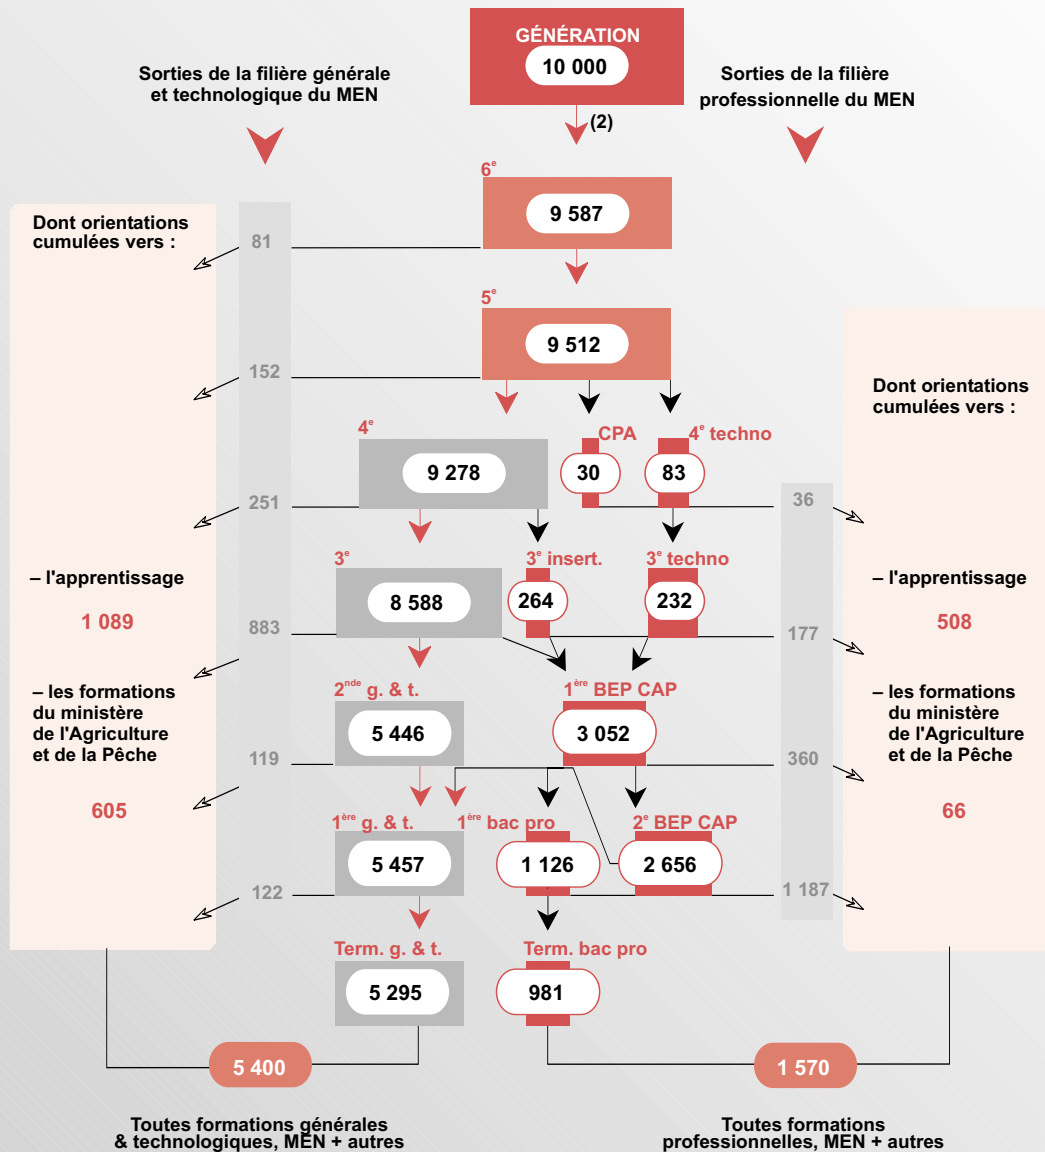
GÉNÉRATION
10 000

Sorties de la filière générale et technologique du MEN

Sorties de la filière professionnelle du MEN

(2)

6$^{e}$
9 587

5$^{e}$
9 512

Dont orientations cumulées vers :

81

152

251

883

119

122

– l'apprentissage

1 089

– les formations du ministère de l'Agriculture et de la Pêche

605

4$^{e}$
9 278

CPA
30

4$^{e}$ techno
83

3$^{e}$
8 588

3$^{e}$ insert.
264

3$^{e}$ techno
232

2$^{nde}$ g. & t.
5 446

1$^{ère}$ BEP CAP
3 052

1$^{ère}$ g. & t.
5 457

1$^{ère}$ bac pro
1 126

2$^{e}$ BEP CAP
2 656

Term. g. & t.
5 295

Term. bac pro
981

Dont orientations cumulées vers :

36

177

360

1 187

– l'apprentissage

508

– les formations du ministère de l'Agriculture et de la Pêche

66

5 400

1 570

Toutes formations générales & technologiques, MEN + autres

Toutes formations professionnelles, MEN + autres